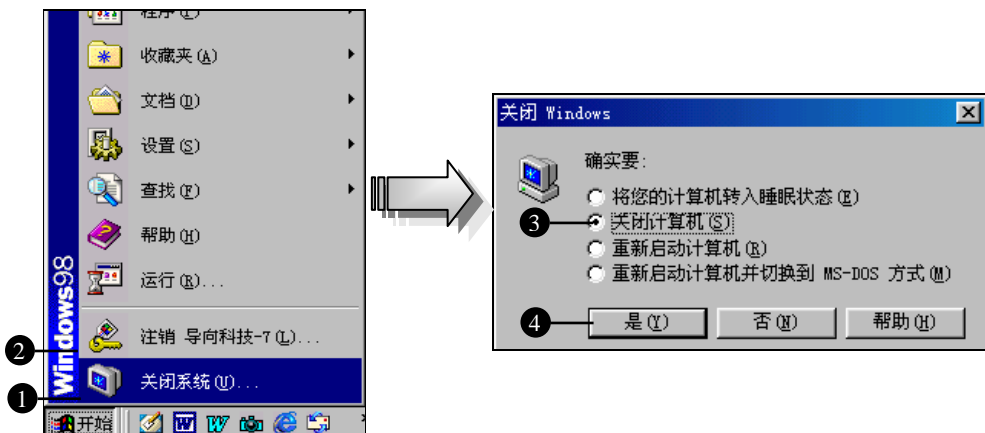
程序(P)

收藏夹(A)

文档(D)

设置(S)

查找(F)

帮助(H)

运行(R)...

Windows98

注销 导向科技-7(L)...

关闭系统(U)...

开始

2

1

关闭 Windows

确实要:

将您的计算机转入睡眠状态(E)

关闭计算机(S)

重新启动计算机(R)

重新启动计算机并切换到 MS-DOS 方式(M)

3

4

是(Y)

否(N)

帮助(H)